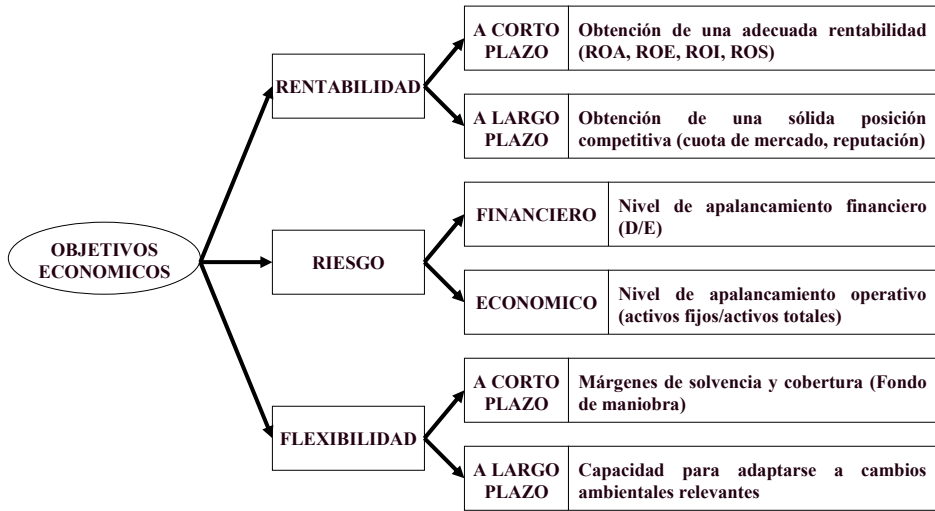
OBJETIVOS ECONOMICOS

RENTABILIDAD

A CORTO PLAZO | Obtención de una adecuada rentabilidad (ROA, ROE, ROI, ROS)

A LARGO PLAZO | Obtención de una sólida posición competitiva (cuota de mercado, reputación)

RIESGO

FINANCIERO | Nivel de apalancamiento financiero (D/E)

ECONOMICO | Nivel de apalancamiento operativo (activos fijos/activos totales)

FLEXIBILIDAD

A CORTO PLAZO | Márgenes de solvencia y cobertura (Fondo de maniobra)

A LARGO PLAZO | Capacidad para adaptarse a cambios ambientales relevantes